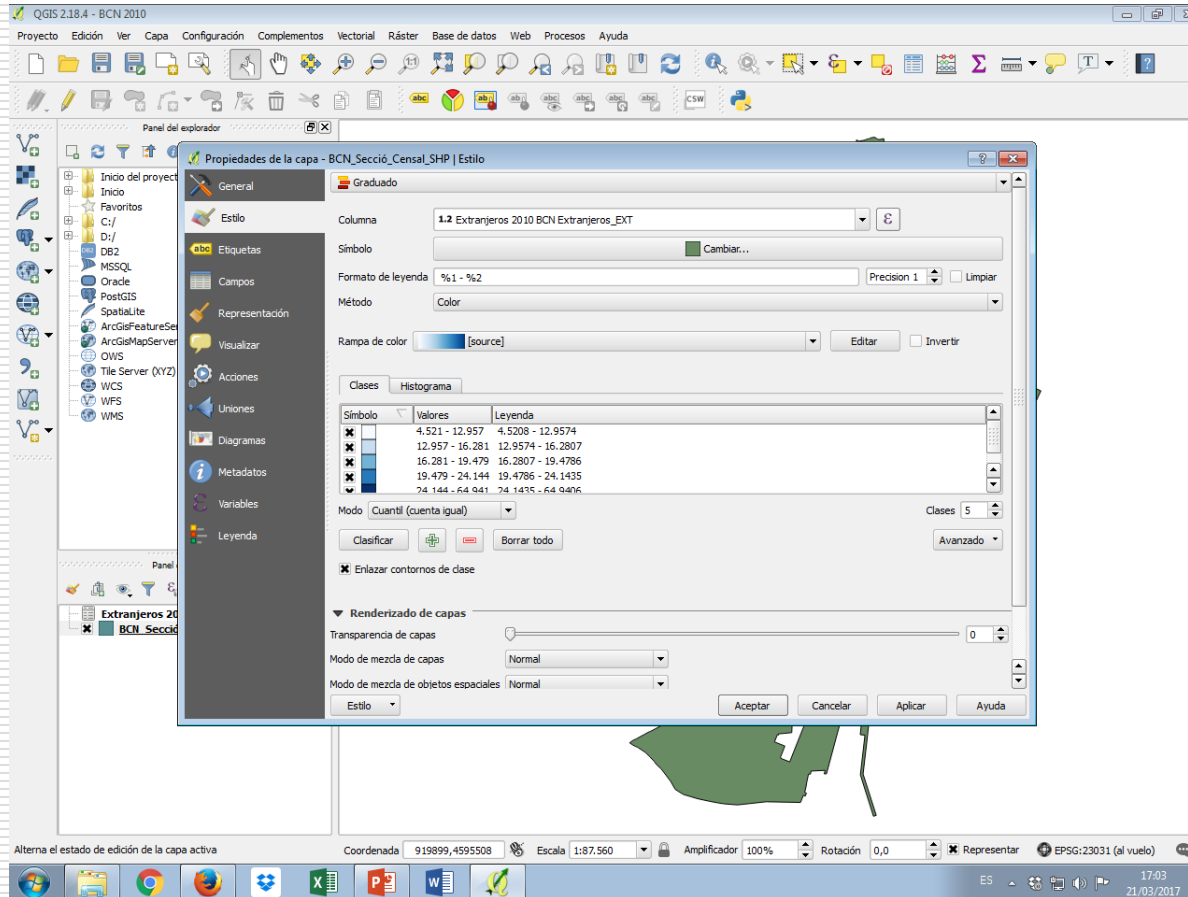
QGIS 2.18.4 - BCN 2010

Proyecto Edición Ver Capa Configuración Complementos Vectorial Ráster Base de datos Web Procesos Ayuda

Panel del explorador

Inicio del proyect
Inicio
Favoritos
C:/
D:/
DB2
MSSQL
Oracle
PostGIS
SpatiaLite
ArcGisFeatureSe
ArcGisMapServer
OWS
Tile Server (XYZ)
WCS
WFS
WMS

Panel d

Extranjeros 20
BCN_Secció

Propiedades de la capa - BCN_Secció_Censal_SHP | Estilo

General
Estilo
Etiquetas
Campos
Representación
Visualizar
Acciones
Uniones
Diagramas
Metadatos
Variables
Leyenda

Graduado

Columna 1.2 Extranjeros 2010 BCN Extranjeros_EXT
Símbolo Cambiar...
Formato de leyenda %1 - %2 Precision 1 Limpiar
Método Color
Rampa de color [source] Editar Invertir

Clases Histograma

| Símbolo | Valores | Leyenda |
|---|---|---|
| | 4.521 - 12.957 | 4.5208 - 12.9574 |
| | 12.957 - 16.281 | 12.9574 - 16.2807 |
| | 16.281 - 19.479 | 16.2807 - 19.4786 |
| | 19.479 - 24.144 | 19.4786 - 24.1435 |
| | 24.144 - 64.941 | 24.1435 - 64.9406 |

Modo Cuantil (cuenta igual) Clases 5
Clasificar Borrar todo Avanzado
Enlazar contornos de clase

Renderizado de capas
Transparencia de capas 0
Modo de mezcla de capas Normal
Modo de mezcla de objetos espaciales Normal

Estilo Aceptar Cancelar Aplicar Ayuda

Alterna el estado de edición de la capa activa Coordenada 919899,4595508 Escala 1:87.560 Amplificador 100% Rotación 0,0 Representar EPSG:23031 (al vuelo)

ES 17:03 21/03/2017